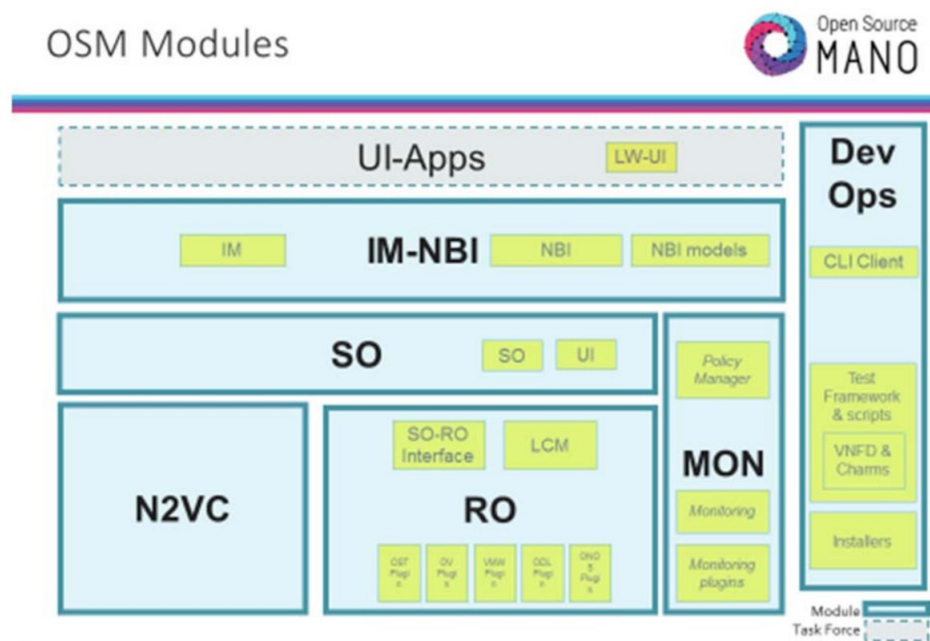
OSM Modules

Open Source MANO

UI-Apps

LW-UI

Dev Ops

IM

IM-NBI

NBI

NBI models

CLI Client

SO

SO

UI

Policy Manager

Test Framework & scripts

VNFD & Charms

SO-RO Interface

LCM

MON

N2VC

RO

Monitoring

Installers

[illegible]

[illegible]

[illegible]

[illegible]

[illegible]

Monitoring plugins

Module

Task Force